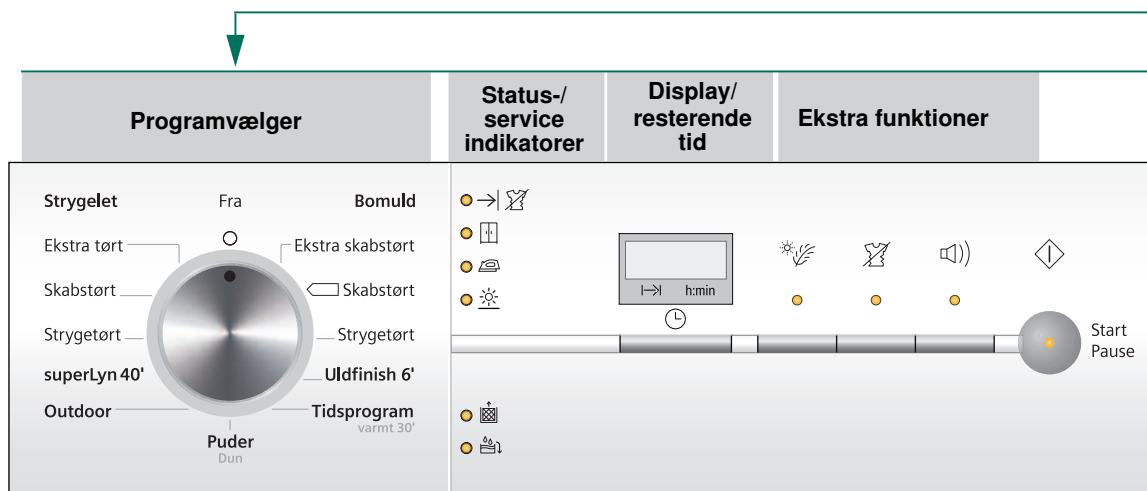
Programvælger

Status-/ service indikatorer

Display/ resterende tid

Ekstra funktioner

Strygelet

Fra

Bomuld

Ekstra tørt

Ekstra skabstørt

Skabstørt

Skabstørt

Strygetørt

Strygetørt

superLyn 40'

Uldfinish 6'

Outdoor

Tidsprogram varmt 30'

Puder Dun

h:min

Start Pause